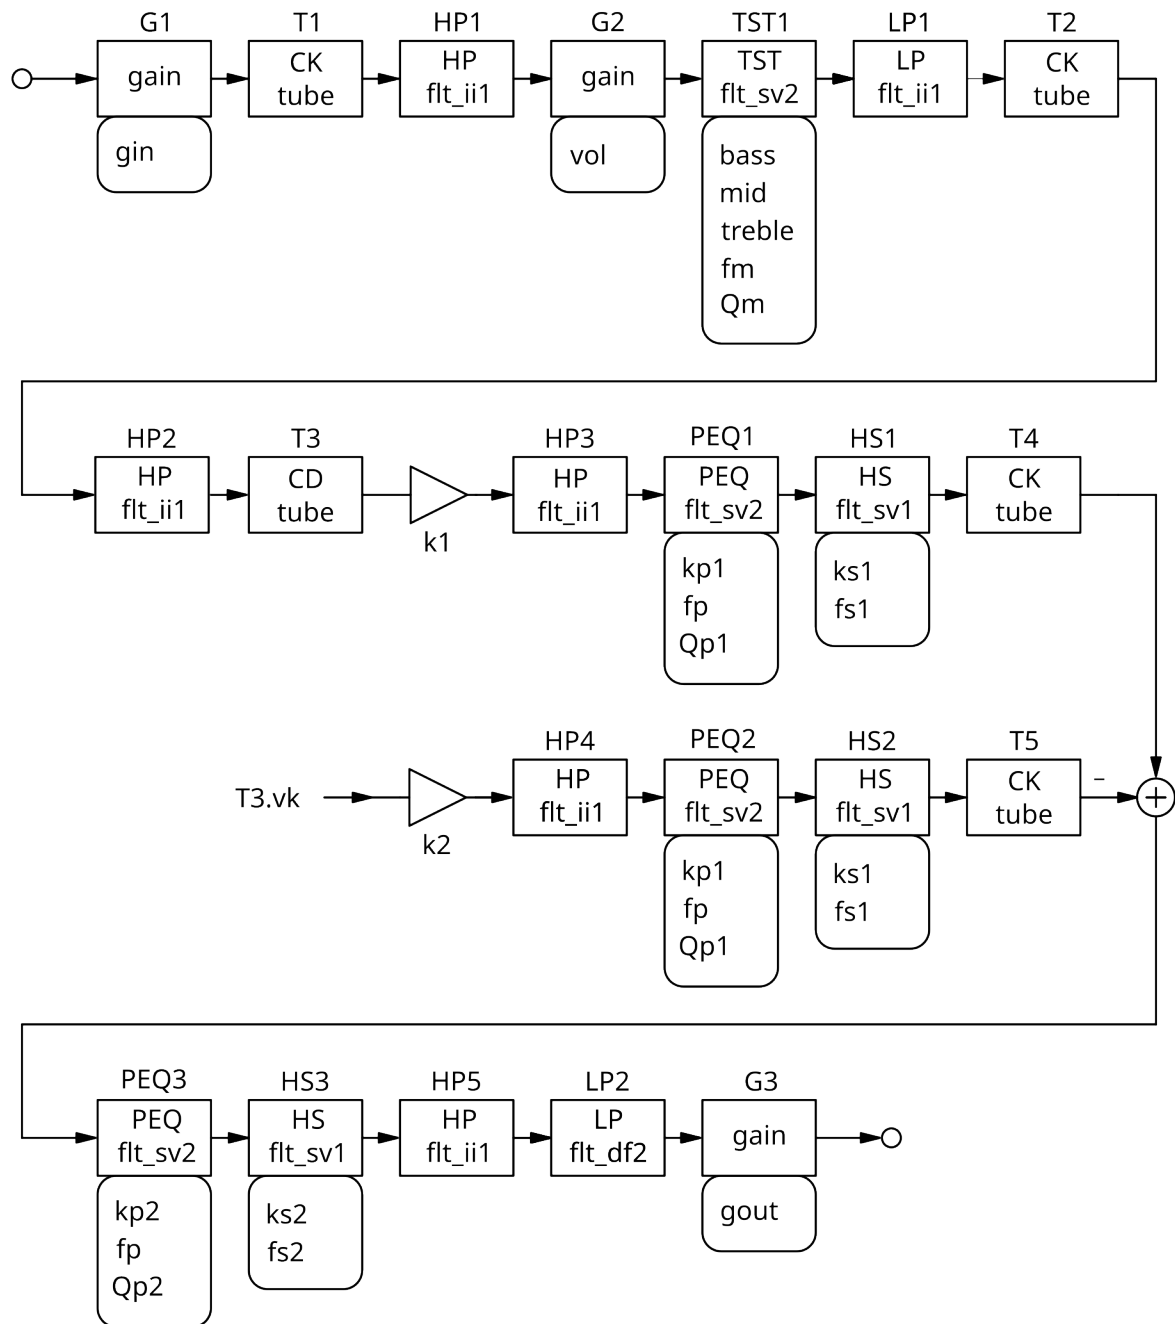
G1
gain
gin

T1
CK
tube

HP1
HP
flt_ii1

G2
gain
vol

TST1
TST
flt_sv2
bass
mid
treble
fm
Qm

LP1
LP
flt_ii1

T2
CK
tube

HP2
HP
flt_ii1

T3
CD
tube

k1

HP3
HP
flt_ii1

PEQ1
PEQ
flt_sv2
kp1
fp
Qp1

HS1
HS
flt_sv1
ks1
fs1

T4
CK
tube

T3.vk

k2

HP4
HP
flt_ii1

PEQ2
PEQ
flt_sv2
kp1
fp
Qp1

HS2
HS
flt_sv1
ks1
fs1

T5
CK
tube

–

+

PEQ3
PEQ
flt_sv2
kp2
fp
Qp2

HS3
HS
flt_sv1
ks2
fs2

HP5
HP
flt_ii1

LP2
LP
flt_df2

G3
gain
gout